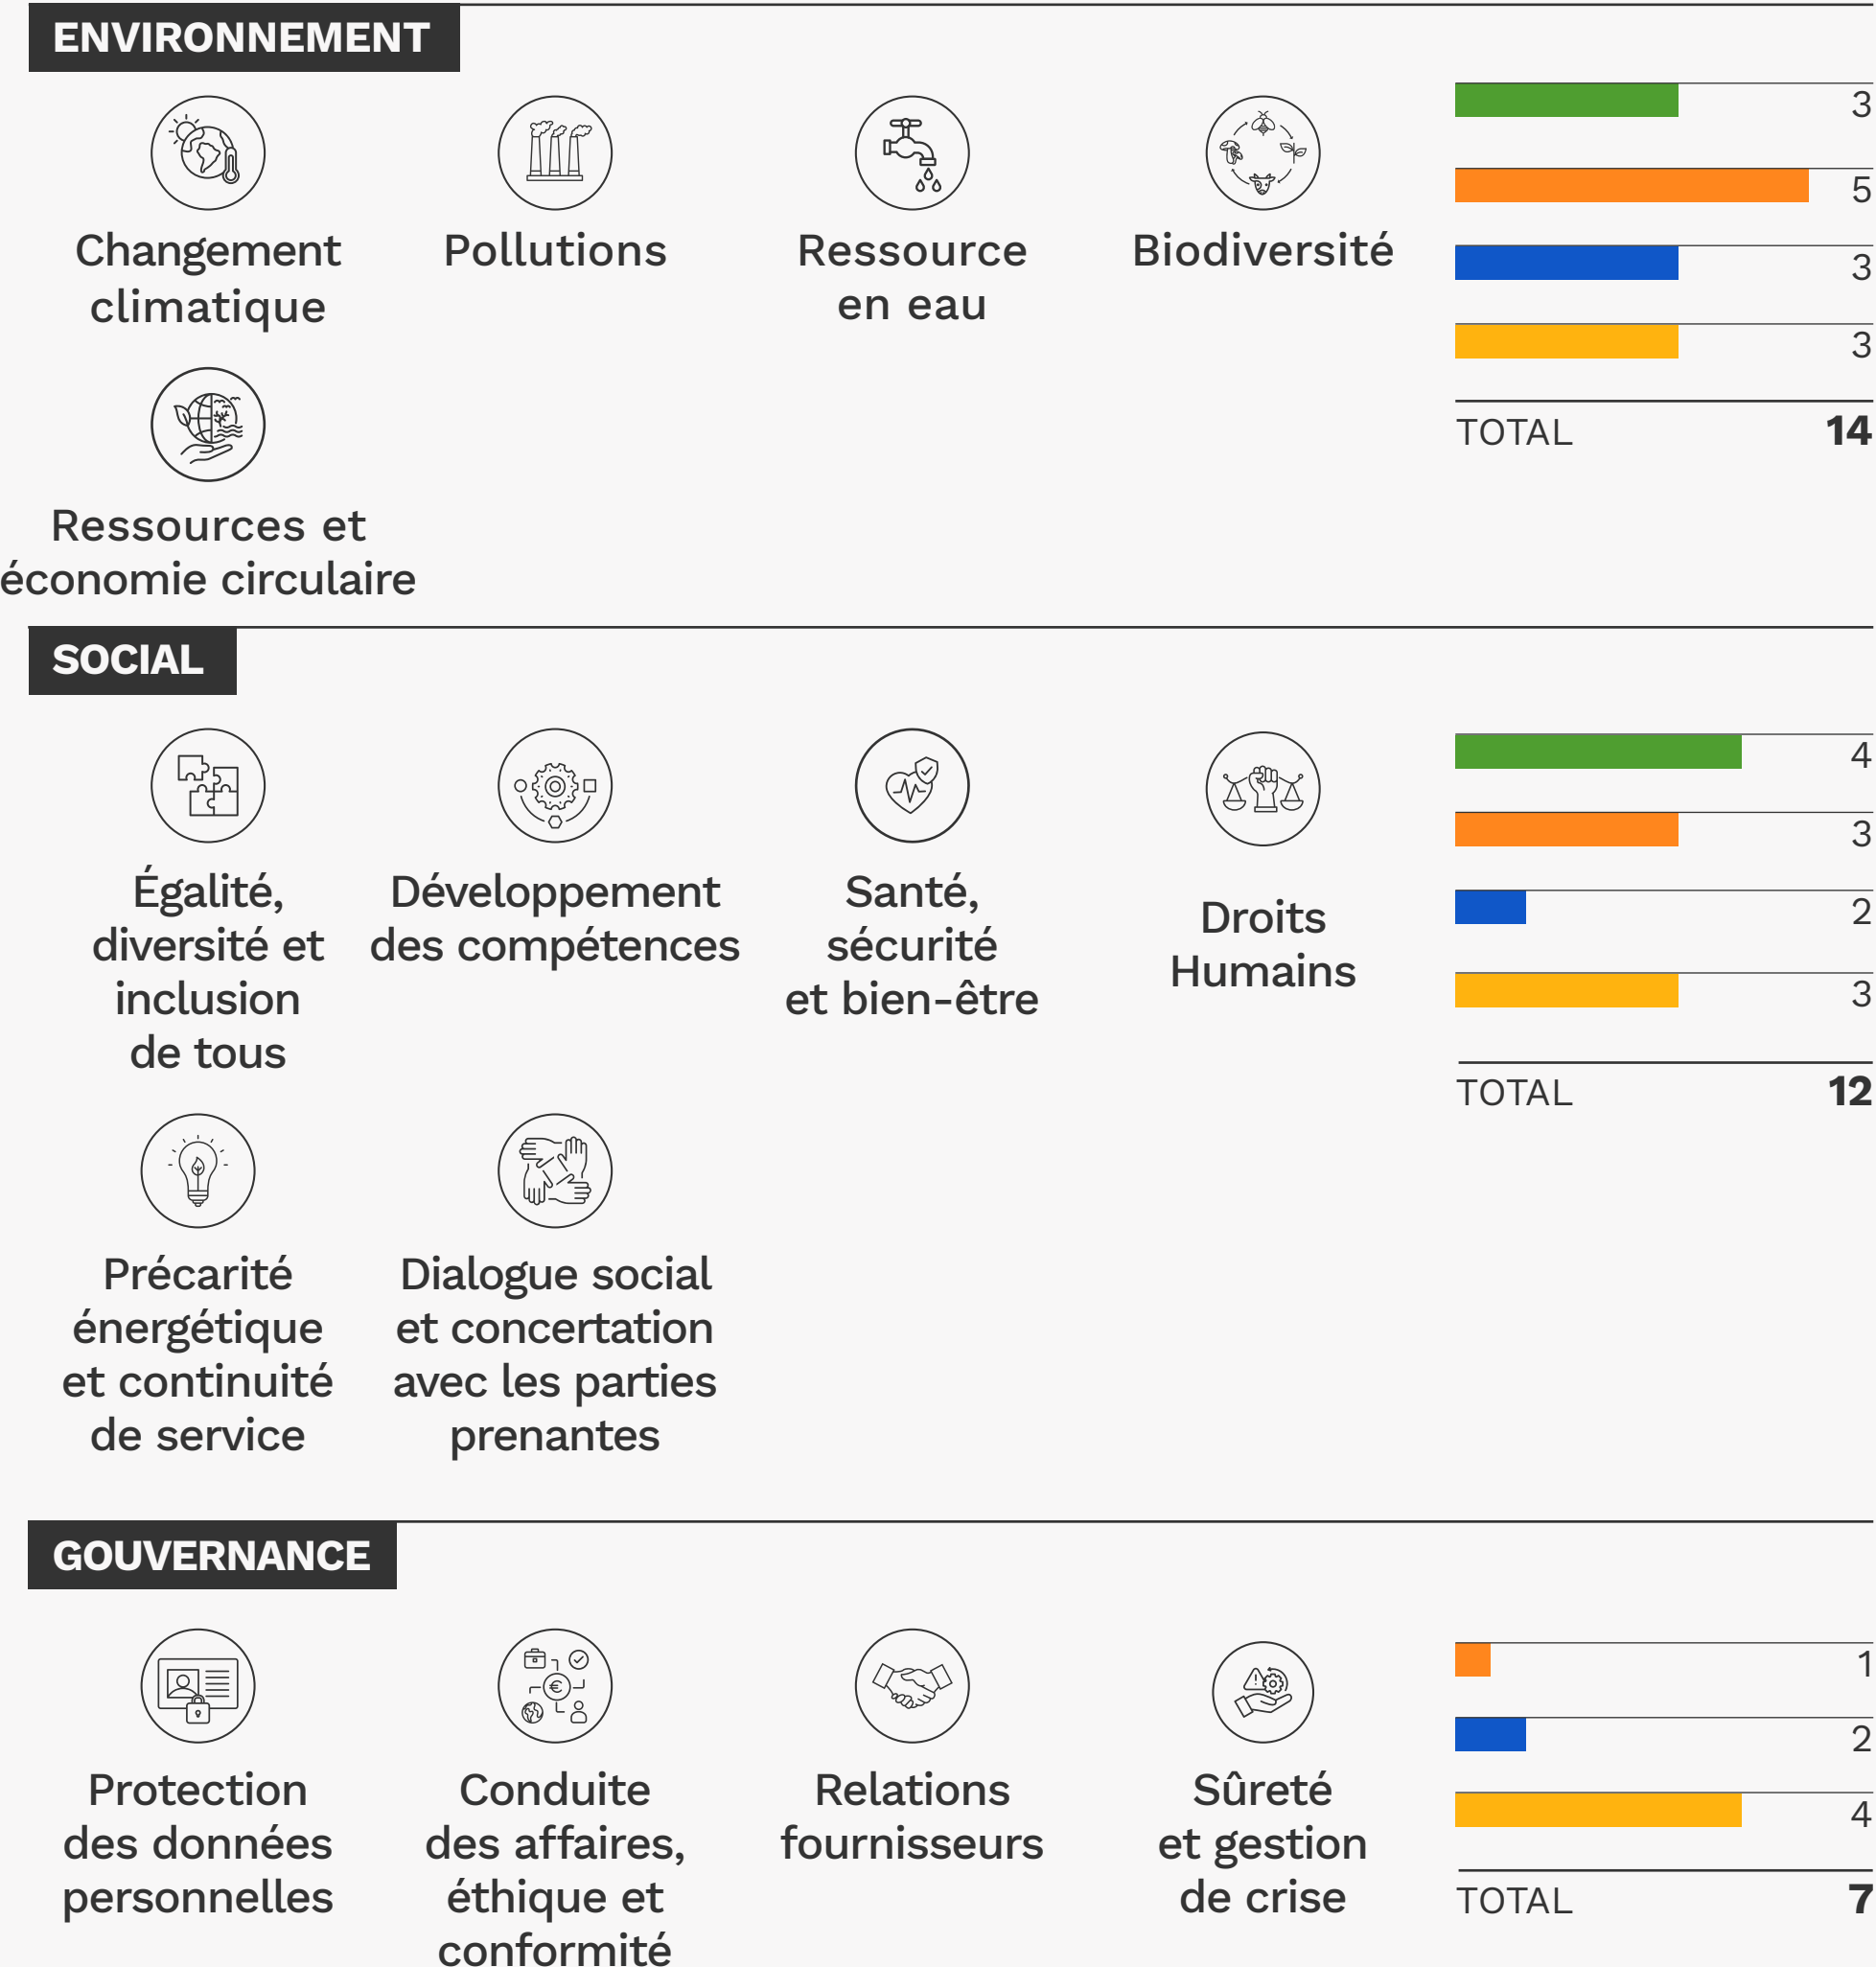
ENVIRONNEMENT

Changement climatique

Pollutions

Ressource en eau

Biodiversité

Ressources et économie circulaire

3
5
3
3
TOTAL 14

SOCIAL

Égalité, diversité et inclusion de tous

Développement des compétences

Santé, sécurité et bien-être

Droits Humains

Précarité énergétique et continuité de service

Dialogue social et concertation avec les parties prenantes

4
3
2
3
TOTAL 12

GOUVERNANCE

Protection des données personnelles

Conduite des affaires, éthique et conformité

Relations fournisseurs

Sûreté et gestion de crise

1
2
4
TOTAL 7